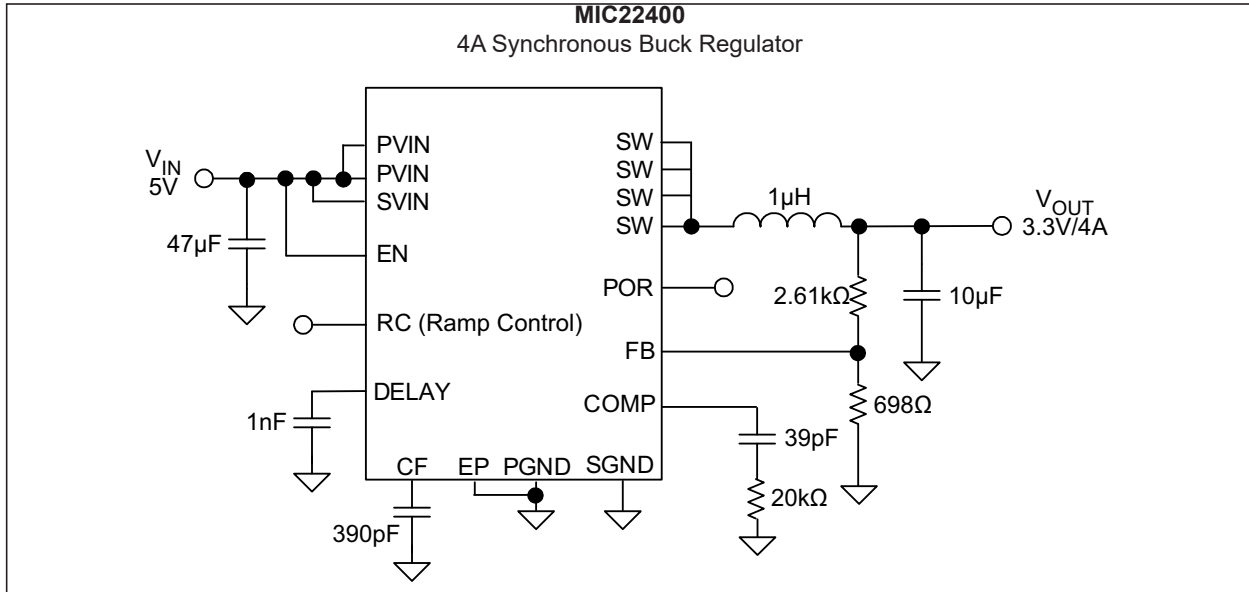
**MIC22400**
4A Synchronous Buck Regulator

$V_{IN}$
5V

47µF

PVIN
PVIN
SVIN

EN

RC (Ramp Control)

DELAY

1nF

CF

390pF

EP PGND SGND

SW
SW
SW
SW

1µH

$V_{OUT}$
3.3V/4A

POR

2.61kΩ

10µF

FB

COMP

698Ω

39pF

20kΩ